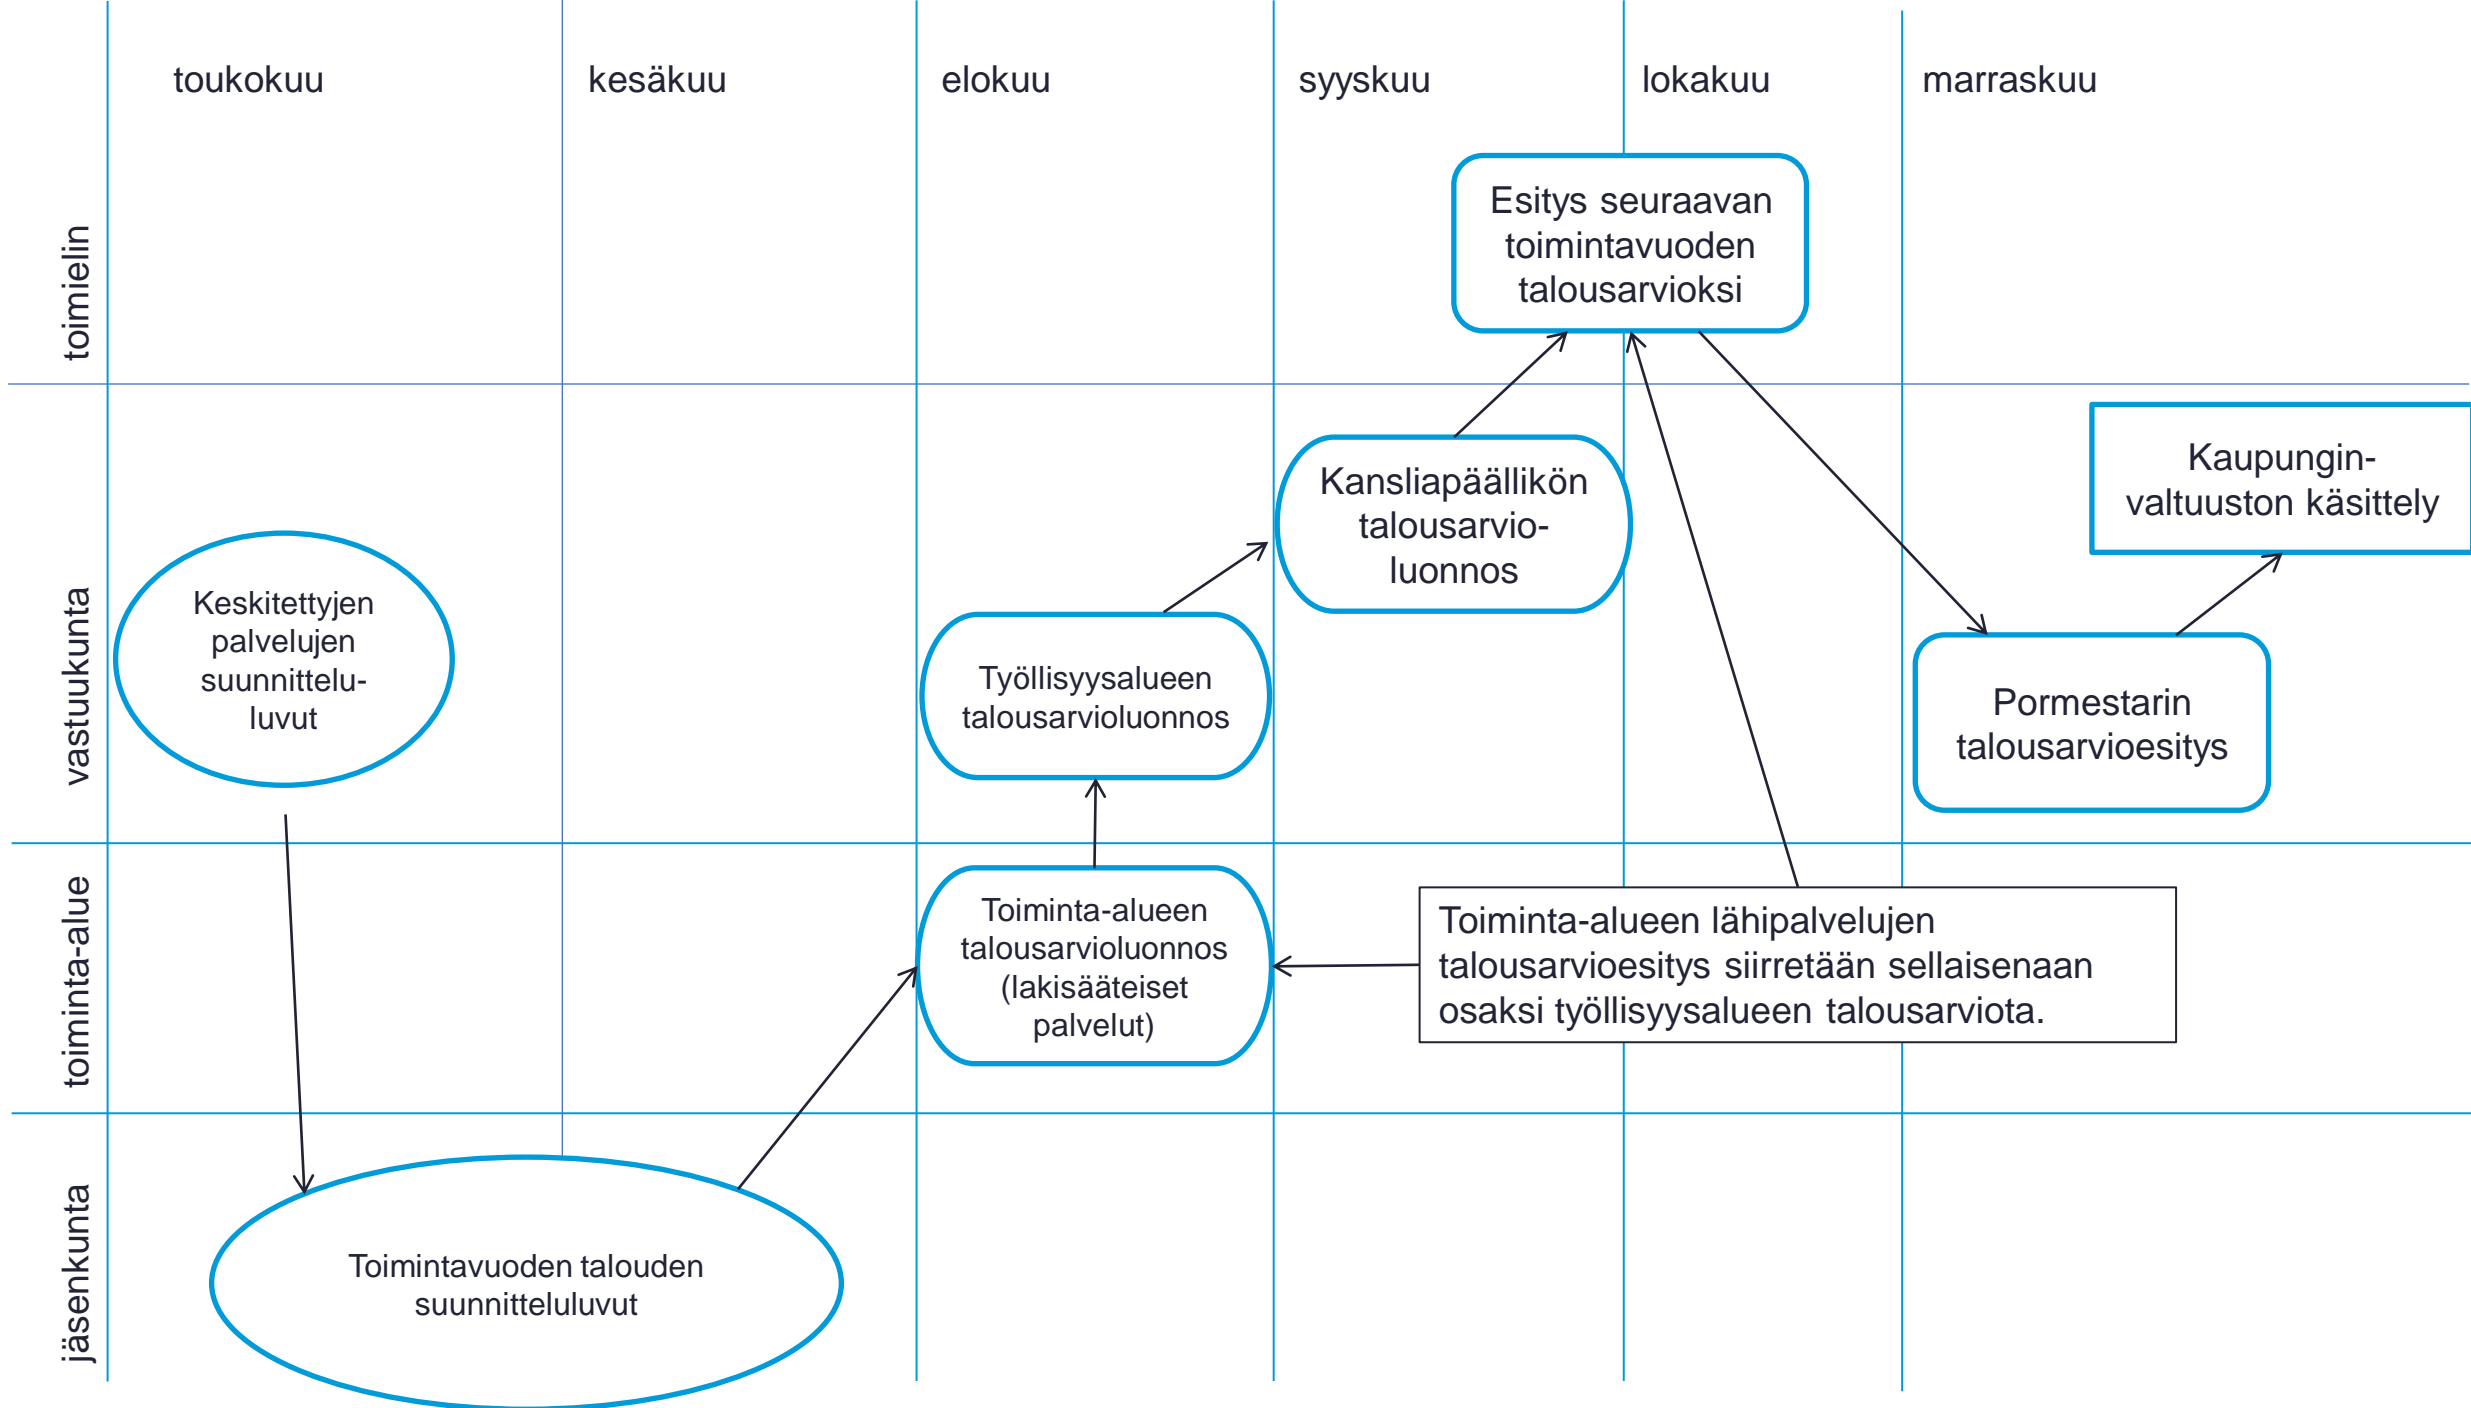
toukokuu

kesäkuu

elokuu

syyskuu

lokakuu

marraskuu

toimielin

Esitys seuraavan toimintavuoden talousarvioksi

vastuukunta

Kansliapäällikön talousarvioluonnos

Kaupunginvaltuuston käsittely

Keskitettyjen palvelujen suunnitteluluvut

Työllisyysalueen talousarvioluonnos

Pormestarin talousarvioesitys

toiminta-alue

Toiminta-alueen talousarvioluonnos (lakisääteiset palvelut)

Toiminta-alueen lähipalvelujen talousarvioesitys siirretään sellaisenaan osaksi työllisyysalueen talousarviota.

jäsenkunta

Toimintavuoden talouden suunnitteluluvut